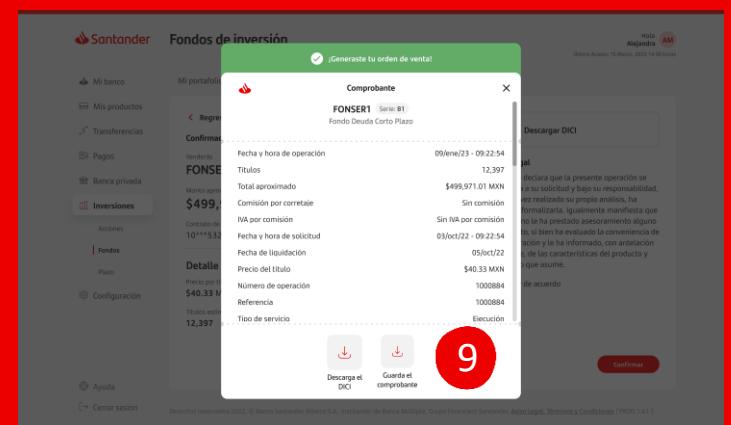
Santander

Fondos de inversión

Hola
Alejandra

Mi banco

Mis productos

Transferencias

Pagos

Banca privada

Inversiones

Acciones

Fondos

Plazo

Configuración

Ayuda

Cerrar sesión

Mi portafolio

Regresar

Confirmación

FONSE

$499,

10***532

Detalle

$40.33 M

12,397

Descargar DICI

Confirmar

¡Generaste tu orden de venta!

Comprobante

FONSER1 Serie: B1

Fondo Deuda Corto Plazo

| | |
|---|---|
| Fecha y hora de operación | 09/ene/23 - 09:22:54 |
| Títulos | 12,397 |
| Total aproximado | $499,971.01 MXN |
| Comisión por corretaje | Sin comisión |
| IVA por comisión | Sin IVA por comisión |
| Fecha y hora de solicitud | 03/oct/22 - 09:22:54 |
| Fecha de liquidación | 05/oct/22 |
| Precio del título | $40.33 MXN |
| Número de operación | 1000884 |
| Referencia | 1000884 |
| Tipo de servicio | Ejecución |

Descarga el DICI

Guarda el comprobante

9